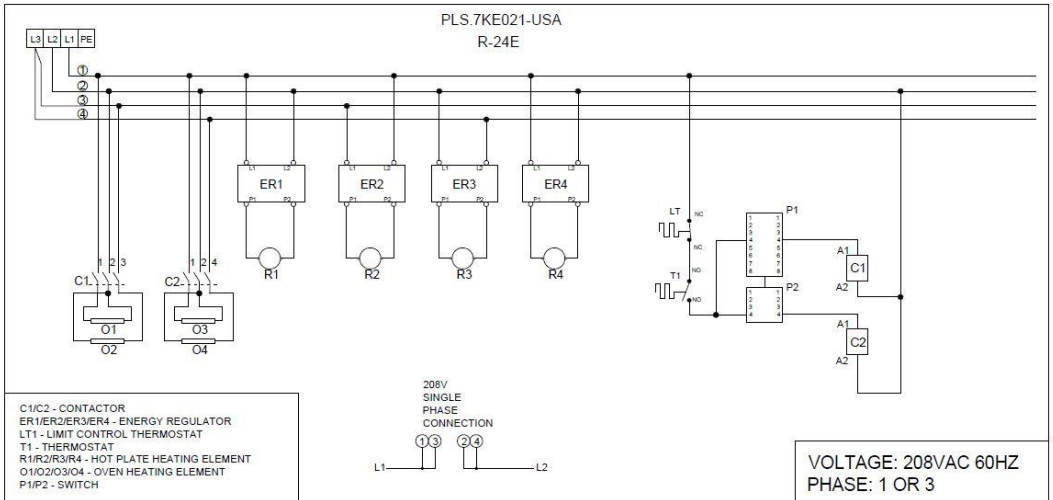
PLS.7KE021-USA
R-24E

L3 L2 L1 PE

①
②
③
④

L1 L2
ER1
P1 P2

L1 L2
ER2
P1 P2

L1 L2
ER3
P1 P2

L1 L2
ER4
P1 P2

R1
R2
R3
R4

C1 1 2 3
O1
O2

C2 1 2 4
O3
O4

LT NC
NC
T1 NO
NO

P1
1 1
2 2
3 3
4 4
5 5
6 6
7 7
8 8

P2
1 1
2 2
3 3
4 4

A1
C1
A2

A1
C2
A2

208V
SINGLE
PHASE
CONNECTION

L1 ①③ ②④ L2

C1/C2 - CONTACTOR
ER1/ER2/ER3/ER4 - ENERGY REGULATOR
LT1 - LIMIT CONTROL THERMOSTAT
T1 - THERMOSTAT
R1/R2/R3/R4 - HOT PLATE HEATING ELEMENT
O1/O2/O3/O4 - OVEN HEATING ELEMENT
P1/P2 - SWITCH

VOLTAGE: 208VAC 60HZ
PHASE: 1 OR 3